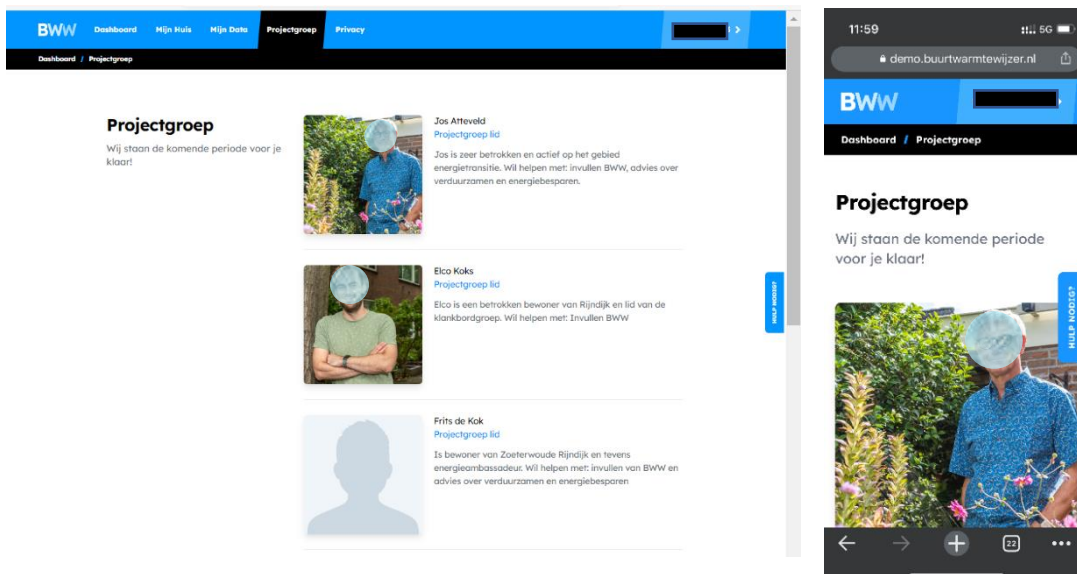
BWW Dashboard Mijn Huis Mijn Data Projectgroep Privacy

Dashboard / Projectgroep

Projectgroep

Wij staan de komende periode voor je klaar!

Jos Atteveld
Projectgroep lid
Jos is zeer betrokken en actief op het gebied energietransitie. Wil helpen met: invullen BWW, advies over verduurzamen en energiebesparen.

Elco Koks
Projectgroep lid
Elco is een betrokken bewoner van Rijndijk en lid van de klankbordgroep. Wil helpen met: Invullen BWW

Frits de Kok
Projectgroep lid
Is bewoner van Zoeterwoude Rijndijk en tevens energieambassadeur. Wil helpen met: invullen van BWW en advies over verduurzamen en energiebesparen

HULP NODIG?

11:59

5G

demo.buurtwarmtewijzer.nl

BWW

Dashboard / Projectgroep

Projectgroep

Wij staan de komende periode voor je klaar!

HULP NODIG?

22